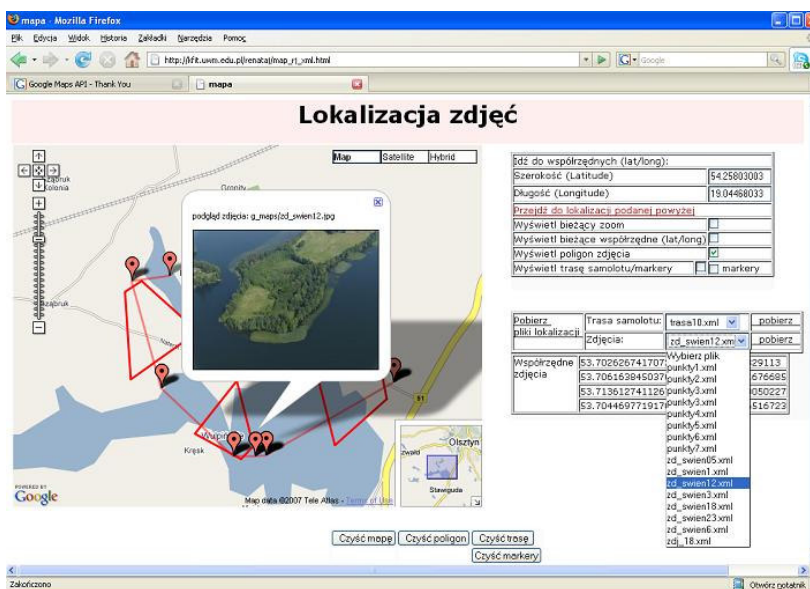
mapa - Mozilla Firefox

Plik Edycja Widok Historia Zakładki Narzędzia Pomoc

http://lkfit.uwm.edu.pl/renataj/map_rj_xml.html

Google

Google Maps API - Thank You

mapa

Lokalizacja zdjęć

Map Satellite Hybrid

Zagórek Kolonia

Ostrzeszów Olsztyn

Ostróda

Kresk

Olsztyn

Stawiguda

POWERED BY Google

Map data ©2007 Tele Atlas - Terms of Use

podgląd zdjęcia: g_maps/zd_swien12.jpg

| Idź do współrzędnych (lat/long): | |
|---|---|
| Szerokość (Latitude) | 54.25803083 |
| Długość (Longitude) | 19.04468033 |
| Przejdź do lokalizacji podanej powyżej | |
| Wyświetl bieżący zoom | ☐ |
| Wyświetl bieżące współrzędne (lat/long) | ☐ |
| Wyświetl poligon zdjęcia | ☑ |
| Wyświetl trasę samolotu/markery | ☐ ☐ markery |

| Pobierz pliki lokalizacji | Trasa samolotu: | trasa10.xml | pobierz |
|---|---|---|---|
| | Zdjęcia: | zd_swien12.xml | pobierz |

| Współrzędne zdjęcia | 53.70262674170 | 29113 |
|---|---|---|
| | 53.70616384503 | 676685 |
| | 53.71361274112 | 050227 |
| | 53.70446977191 | 516723 |

Wybierz plik
punkty1.xml
punkty2.xml
punkty3.xml
punkty3.xml
punkty4.xml
punkty5.xml
punkty6.xml
punkty7.xml
zd_swien05.xml
zd_swien1.xml
zd_swien12.xml
zd_swien3.xml
zd_swien18.xml
zd_swien23.xml
zd_swien6.xml
zdj_18.xml

Czyść mapę Czyść poligon Czyść trasę
Czyść markery

Zakończono

Otwórz notatnik